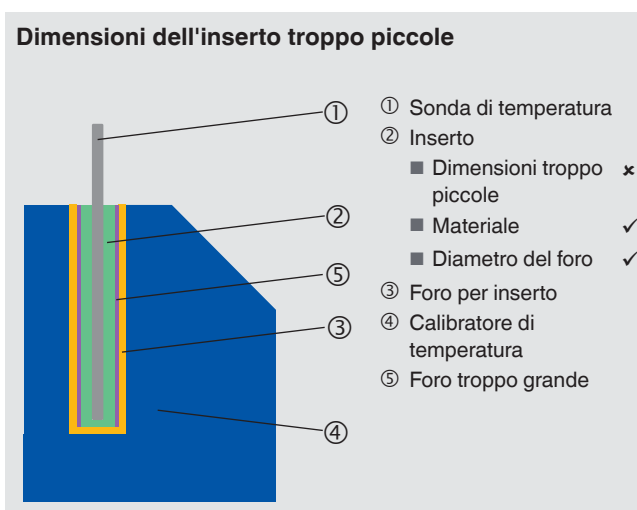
Dimensioni dell'inserto troppo piccole

①
②
⑤
③
④

① Sonda di temperatura
② Inserto
■ Dimensioni troppo piccole ×
■ Materiale ✓
■ Diametro del foro ✓
③ Foro per inserto
④ Calibratore di temperatura
⑤ Foro troppo grande